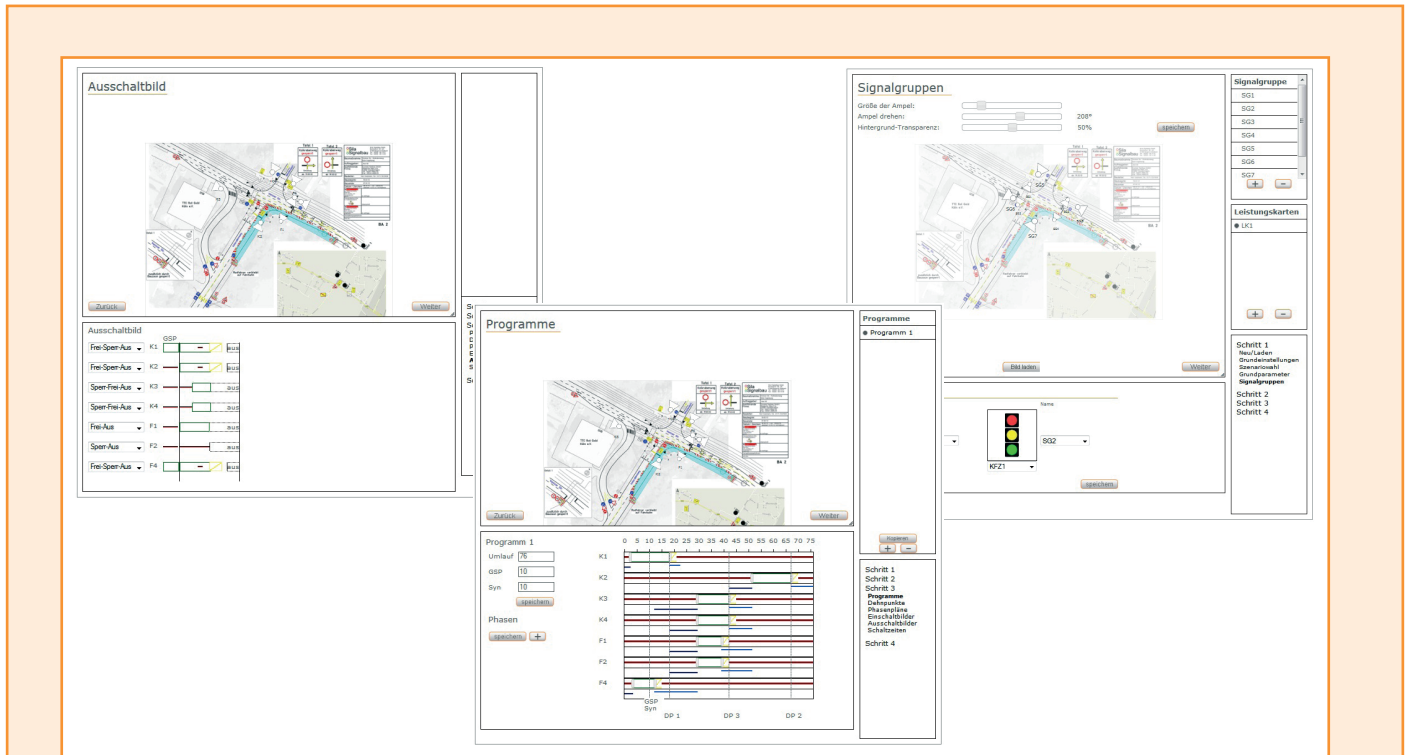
Ausschaltbild

Zurück

Weiter

Ausschaltbild

GSP

Frei-Sperr-Aus K1 aus

Frei-Sperr-Aus K2 aus

Sperr-Frei-Aus K3 aus

Sperr-Frei-Aus K4 aus

Frei-Aus F1 aus

Sperr-Aus F2 aus

Frei-Sperr-Aus F4 aus

Signalgruppen

Größe der Ampel:

Ampel drehen: 208°

Hintergrund-Transparenz: 50%

speichern

Bild laden

Weiter

Name

SG2

KFZ1

speichern

Signalgruppe

SG1

SG2

SG3

SG4

SG5

SG6

SG7

Leistungskarten

LK1

Schritt 1
Neu/Laden
Grundeinstellungen
Szenariowahl
Grundparameter
Signalgruppen

Schritt 2

Schritt 3

Schritt 4

Programme

Zurück

Weiter

Programme

Programm 1

Kopieren

Programm 1

Umlauf 75

GSP 10

Syn 10

speichern

Phasen

speichern

0 5 10 15 20 25 30 35 40 45 50 55 60 65 70 75

K1

K2

K3

K4

F1

F2

F4

GSP
Syn

DP 1

DP 3

DP 2

Schritt 1

Schritt 2

Schritt 3
Programme
Dehnpunkte
Phasenpläne
Einschaltbilder
Ausschaltbilder
Schaltzeiten

Schritt 4